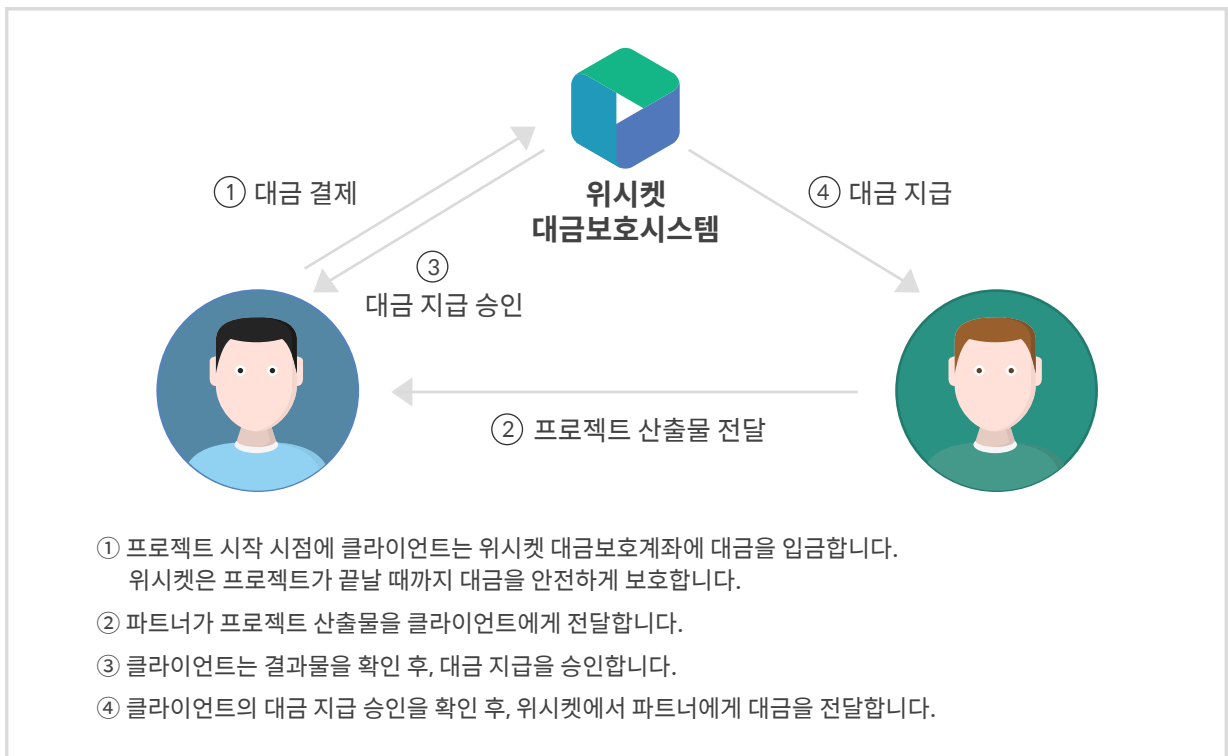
위시켓
대금보호시스템

① 대금 결제

③
대금 지급 승인

④ 대금 지급

② 프로젝트 산출물 전달

① 프로젝트 시작 시점에 클라이언트는 위시켓 대금보호계좌에 대금을 입금합니다. 위시켓은 프로젝트가 끝날 때까지 대금을 안전하게 보호합니다.

② 파트너가 프로젝트 산출물을 클라이언트에게 전달합니다.

③ 클라이언트는 결과물을 확인 후, 대금 지급을 승인합니다.

④ 클라이언트의 대금 지급 승인을 확인 후, 위시켓에서 파트너에게 대금을 전달합니다.